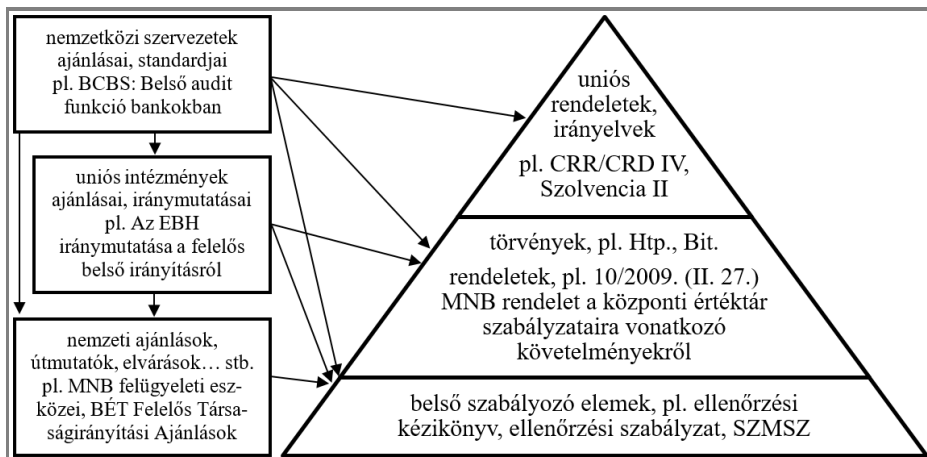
nemzetközi szervezetek ajánlásai, standardjai pl. BCBS: Belső audit funkció bankokban

uniós intézmények ajánlásai, iránymutatásai pl. Az EBH iránymutatása a felelős belső irányításról

nemzeti ajánlások, útmutatók, elvárások… stb. pl. MNB felügyeleti eszközei, BÉT Felelős Társaságirányítási Ajánlások

uniós rendeletek, irányelvek

pl. CRR/CRD IV, Szolvencia II

törvények, pl. Htp., Bit.

rendeletek, pl. 10/2009. (II. 27.) MNB rendelet a központi értéktár szabályzataira vonatkozó követelményekről

belső szabályozó elemek, pl. ellenőrzési kézikönyv, ellenőrzési szabályzat, SZMSZ